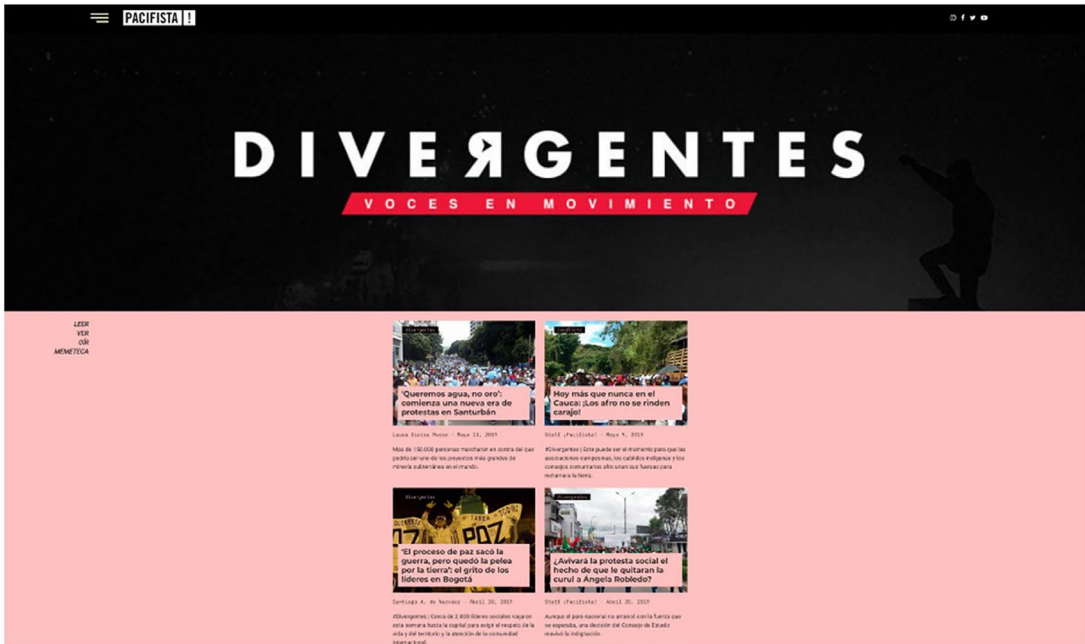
PACIFISTA !

DIVERGENTES
VOCES EN MOVIMIENTO

LEER
VER
OÍR
MEMETECA

'Queremos agua, no oro': comienza una nueva era de protestas en Santurbán

Laura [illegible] · Mayo 13, 2019

Más de 150.000 personas marcharon en contra del que podría ser uno de los proyectos más grandes de minería subterránea en el mundo.

Hoy más que nunca en el Cauca: ¡Los afro no se rinden carajo!

Staff (Pacifista) · Mayo 9, 2019

#Divergentes | Este puede ser el momento para que las asociaciones campesinas, los cabildos indígenas y los consejos comunitarios afro unan sus fuerzas para reclamar la tierra.

Divergentes

'El proceso de paz sacó la guerra, pero quedó la pelea por la tierra': el grito de los líderes en Bogotá

Santiago A. de Narváez · Abril 30, 2019

#Divergentes | Cerca de 2.600 líderes sociales viajaron esta semana hasta la capital para exigir el respeto de la vida y del territorio y la atención de la comunidad internacional.

Divergentes

¿Avivará la protesta social el hecho de que le quitaran la curul a Ángela Robledo?

Staff (Pacifista) · Abril 25, 2019

Aunque el paro nacional no arrancó con la fuerza que se esperaba, una decisión del Consejo de Estado reavivó la indignación.